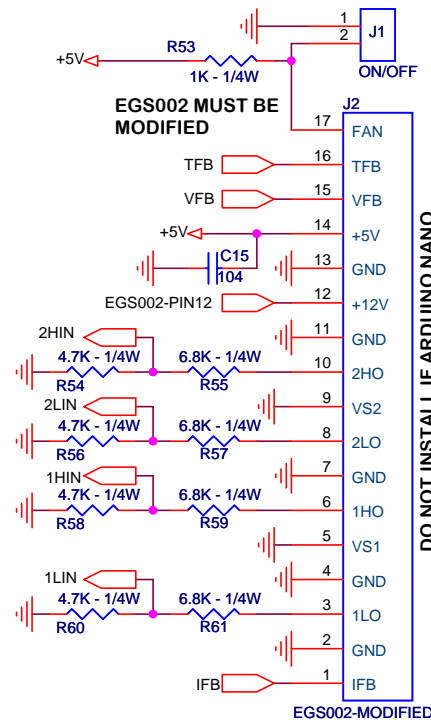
1
2
J1
ON/OFF
+5V
R53
1K - 1/4W
EGS002 MUST BE MODIFIED
J2
17 FAN
TFB
16 TFB
VFB
15 VFB
+5V
14 +5V
C15
104
13 GND
EGS002-PIN12
12 +12V
11 GND
2HIN
4.7K - 1/4W
R54
6.8K - 1/4W
R55
10 2HO
9 VS2
2LIN
4.7K - 1/4W
R56
6.8K - 1/4W
R57
8 2LO
7 GND
1HIN
4.7K - 1/4W
R58
6.8K - 1/4W
R59
6 1HO
5 VS1
4 GND
1LIN
4.7K - 1/4W
R60
6.8K - 1/4W
R61
3 1LO
2 GND
IFB
1 IFB
EGS002-MODIFIED
DO NOT INSTALL IF ARDUINO NANO